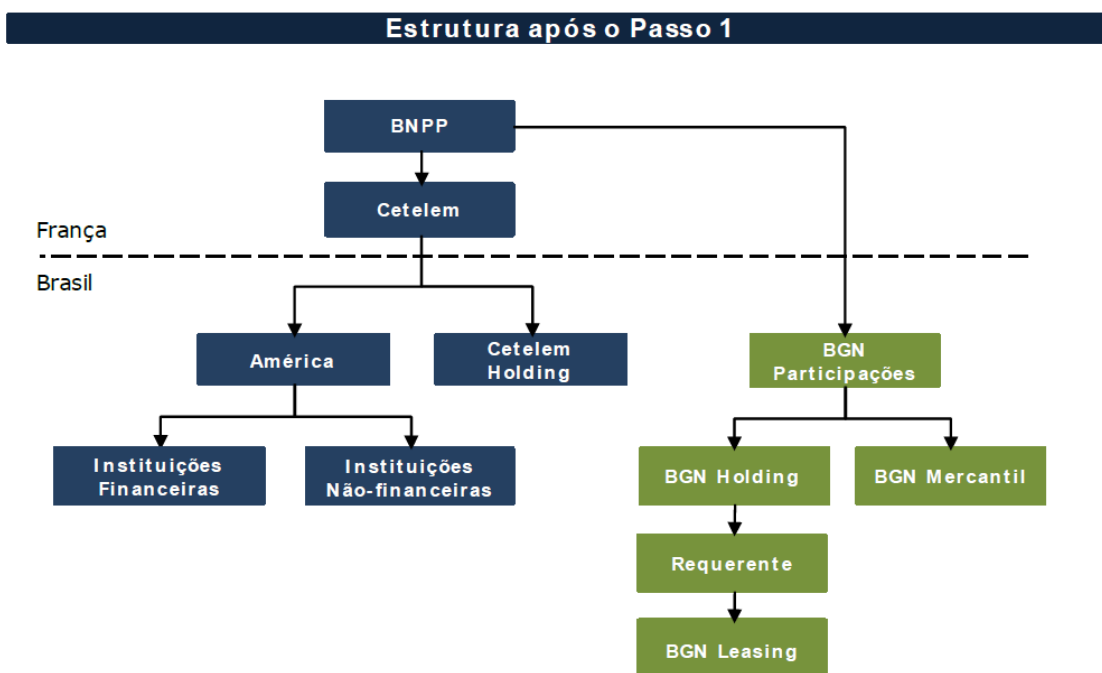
Estrutura após o Passo 1

BNPP

Cetelem

França

Brasil

América

Cetelem Holding

BGN Participações

Instituições Financeiras

Instituições Não-financeiras

BGN Holding

BGN Mercantil

Requerente

BGN Leasing